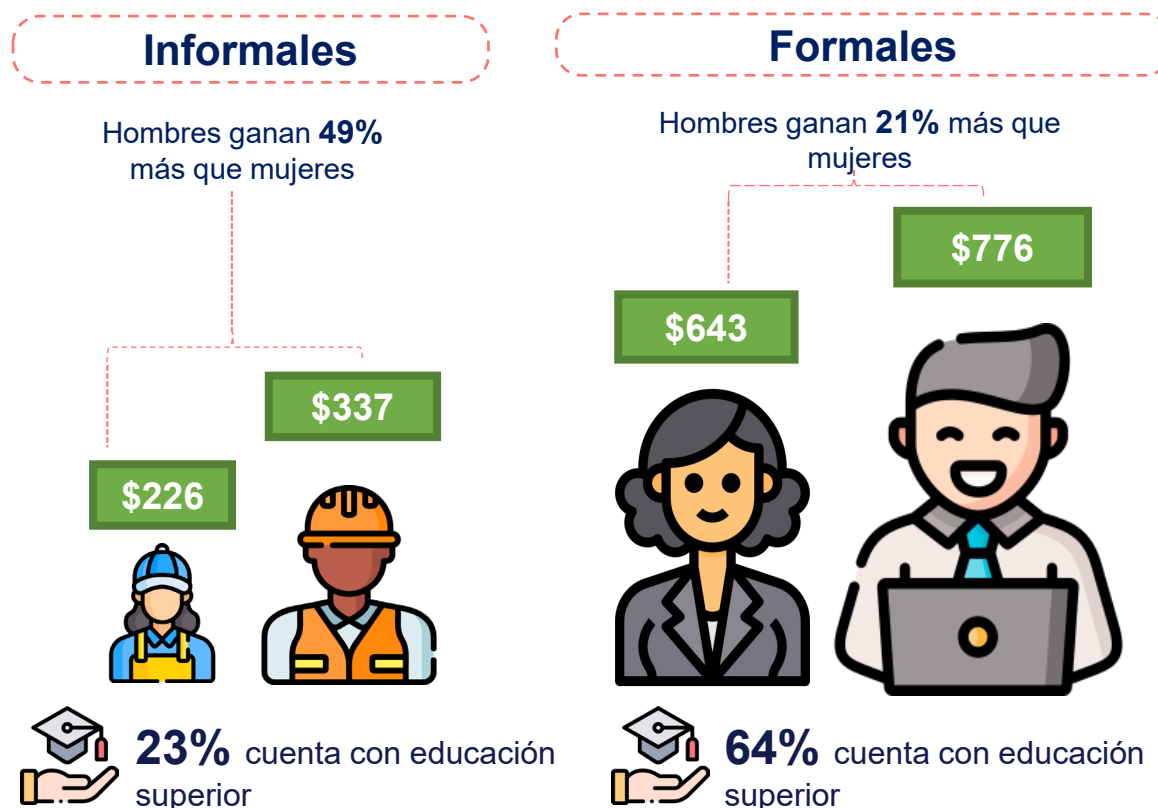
Informales

Hombres ganan **49%** más que mujeres

$337

$226

**23%** cuenta con educación superior

Formales

Hombres ganan **21%** más que mujeres

$776

$643

**64%** cuenta con educación superior